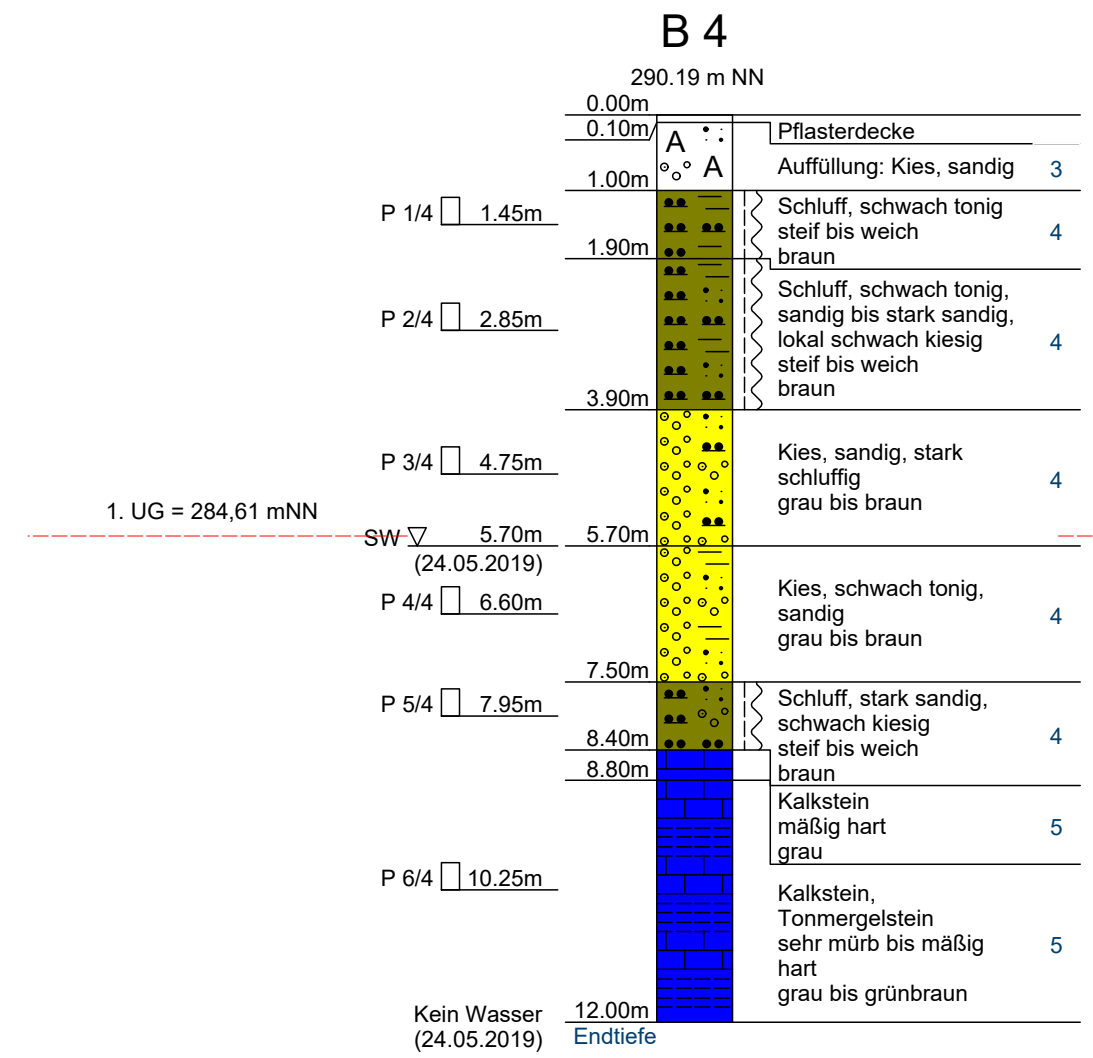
B 4

290.19 m NN

0.00m
0.10m
1.00m

A A

Pflasterdecke

Auffüllung: Kies, sandig 3

P 1/4 1.45m

1.90m

Schluff, schwach tonig steif bis weich braun 4

P 2/4 2.85m

3.90m

Schluff, schwach tonig, sandig bis stark sandig, lokal schwach kiesig steif bis weich braun 4

P 3/4 4.75m

Kies, sandig, stark schluffig grau bis braun 4

1. UG = 284,61 mNN

SW 5.70m
(24.05.2019)

5.70m

P 4/4 6.60m

Kies, schwach tonig, sandig grau bis braun 4

7.50m

P 5/4 7.95m

8.40m
8.80m

Schluff, stark sandig, schwach kiesig steif bis weich braun 4

Kalkstein mäßig hart grau 5

P 6/4 10.25m

Kalkstein, Tonmergelstein sehr mürb bis mäßig hart grau bis grünbraun 5

Kein Wasser
(24.05.2019)

12.00m
Endtiefe